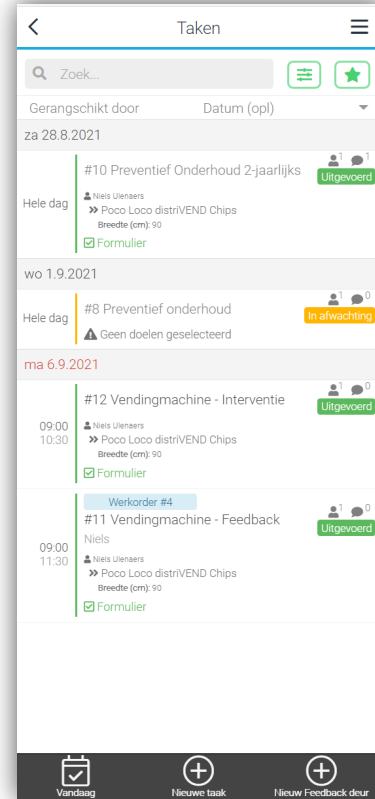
Taken

Zoek...

Gerangschikt door Datum (opl)

za 28.8.2021

Hele dag

#10 Preventief Onderhoud 2-jaarlijks

1 1

Uitgevoerd

Niels Ulenaers

» Poco Loco distriVEND Chips

Breedte (cm): 90

Formulier

wo 1.9.2021

Hele dag

#8 Preventief onderhoud

1 0

In afwachting

Geen doelen geselecteerd

ma 6.9.2021

09:00
10:30

#12 Vendingmachine - Interventie

1 0

Uitgevoerd

Niels Ulenaers

» Poco Loco distriVEND Chips

Breedte (cm): 90

Formulier

Werkorder #4

09:00
11:30

#11 Vendingmachine - Feedback

1 0

Uitgevoerd

Niels

Niels Ulenaers

» Poco Loco distriVEND Chips

Breedte (cm): 90

Formulier

Vandaag

Nieuwe taak

Nieuw Feedback deur